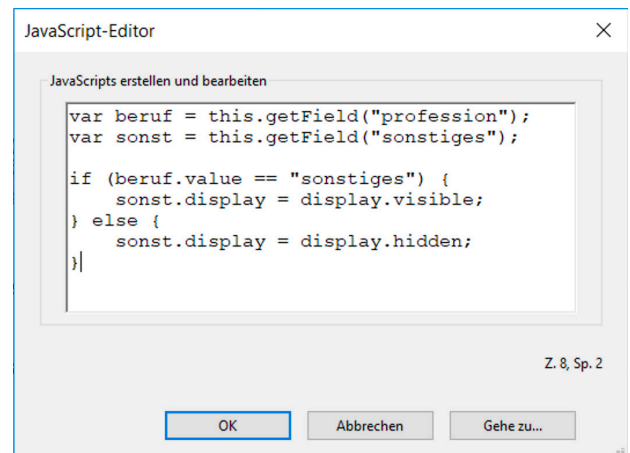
JavaScript-Editor

JavaScripts erstellen und bearbeiten

var beruf = this.getField("profession");
var sonst = this.getField("sonstiges");

if (beruf.value == "sonstiges") {
    sonst.display = display.visible;
} else {
    sonst.display = display.hidden;
}

Z. 8, Sp. 2

OK
Abbrechen
Gehe zu...